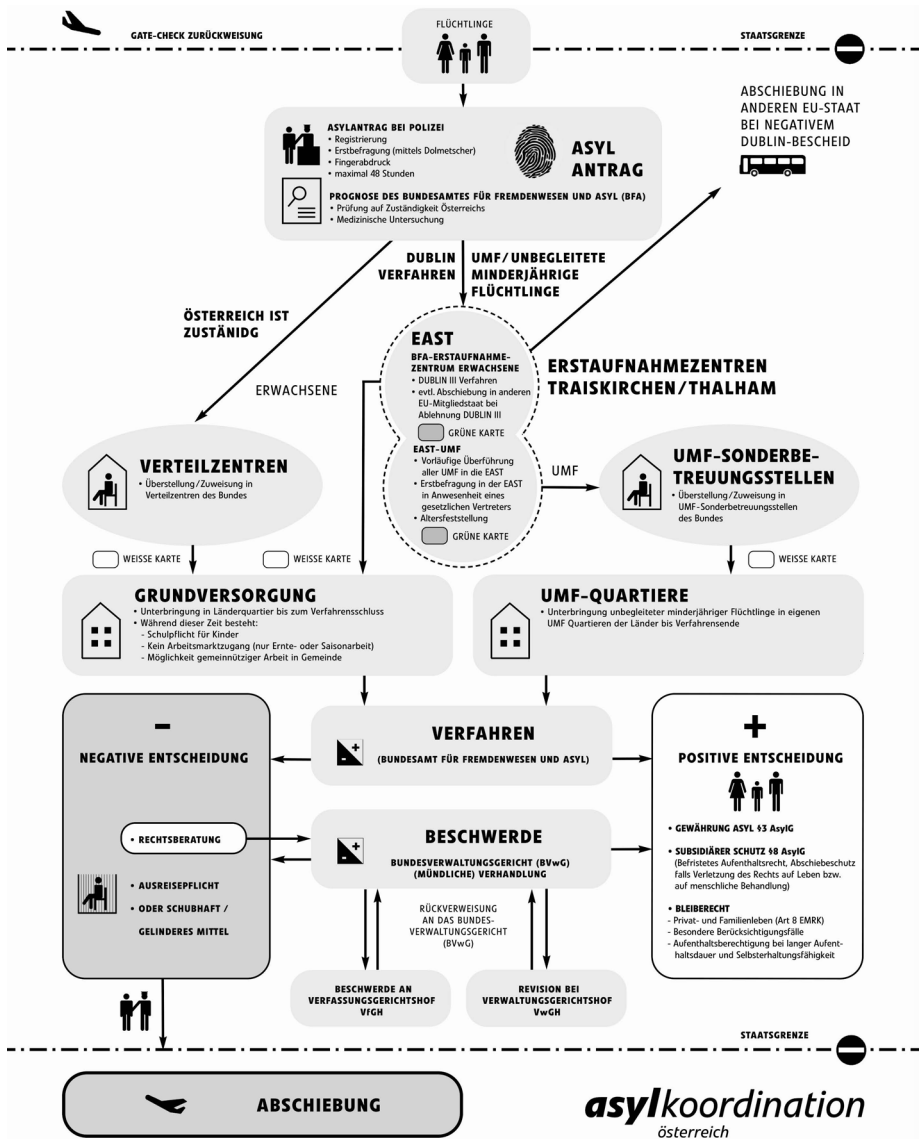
GATE-CHECK ZURÜCKWEISUNG

FLÜCHTLINGE

STAATSGRENZE

ABSCHIEBUNG IN ANDEREN EU-STAAT BEI NEGATIVEM DUBLIN-BESCHEID

ASYLANTRAG BEI POLIZEI
• Registrierung
• Erstbefragung (mittels Dolmetscher)
• Fingerabdruck
• maximal 48 Stunden

ASYL ANTRAG

PROGNOSE DES BUNDESAMTES FÜR FREMDENWESEN UND ASYL (BFA)
• Prüfung auf Zuständigkeit Österreichs
• Medizinische Untersuchung

DUBLIN VERFAHREN

UMF/UNBEGLEITETE MINDERJÄHRIGE FLÜCHTLINGE

ÖSTERREICH IST ZUSTÄNIDG

ERWACHSENE

EAST
BFA-ERSTAUFNAHME-ZENTRUM ERWACHSENE
• DUBLIN III Verfahren
• evtl. Abschiebung in anderen EU-Mitgliedstaat bei Ablehnung DUBLIN III
GRÜNE KARTE

EAST-UMF
• Vorläufige Überführung aller UMF in die EAST
• Erstbefragung in der EAST in Anwesenheit eines gesetzlichen Vertreters
• Altersfeststellung
GRÜNE KARTE

ERSTAUFNAHMEZENTREN TRAISKIRCHEN/THALHAM

VERTEILZENTREN
• Überstellung/Zuweisung in Verteilzentren des Bundes

UMF

UMF-SONDERBETREUUNGSSTELLEN
• Überstellung/Zuweisung in UMF-Sonderbetreuungsstellen des Bundes

WEISSE KARTE

WEISSE KARTE

WEISSE KARTE

GRUNDVERSORGUNG
• Unterbringung in Länderquartier bis zum Verfahrensschluss
• Während dieser Zeit besteht:
- Schulpflicht für Kinder
- Kein Arbeitsmarktzugang (nur Ernte- oder Saisonarbeit)
- Möglichkeit gemeinnütziger Arbeit in Gemeinde

UMF-QUARTIERE
• Unterbringung unbegleiteter minderjähriger Flüchtlinge in eigenen UMF Quartieren der Länder bis Verfahrensende

–
NEGATIVE ENTSCHEIDUNG

VERFAHREN
(BUNDESAMT FÜR FREMDENWESEN UND ASYL)

+
POSITIVE ENTSCHEIDUNG

• RECHTSBERATUNG

BESCHWERDE
BUNDESVERWALTUNGSGERICHT (BVwG) (MÜNDLICHE) VERHANDLUNG

• AUSREISEPFLICHT
• ODER SCHUBHAFT / GELINDERES MITTEL

• GEWÄHRUNG ASYL §3 AsylG
• SUBSIDIÄRER SCHUTZ §8 AsylG
(Befristetes Aufenthaltsrecht, Abschiebeschutz falls Verletzung des Rechts auf Leben bzw. auf menschliche Behandlung)
• BLEIBERECHT
- Privat- und Familienleben (Art 8 EMRK)
- Besondere Berücksichtigungsfälle
- Aufenthaltsberechtigung bei langer Aufenthaltsdauer und Selbsterhaltungsfähigkeit

RÜCKVERWEISUNG AN DAS BUNDESVERWALTUNGSGERICHT (BVwG)

BESCHWERDE AN VERFASSUNGSGERICHTSHOF VfGH

REVISION BEI VERWALTUNGSGERICHTSHOF VwGH

STAATSGRENZE

ABSCHIEBUNG

asylkoordination österreich